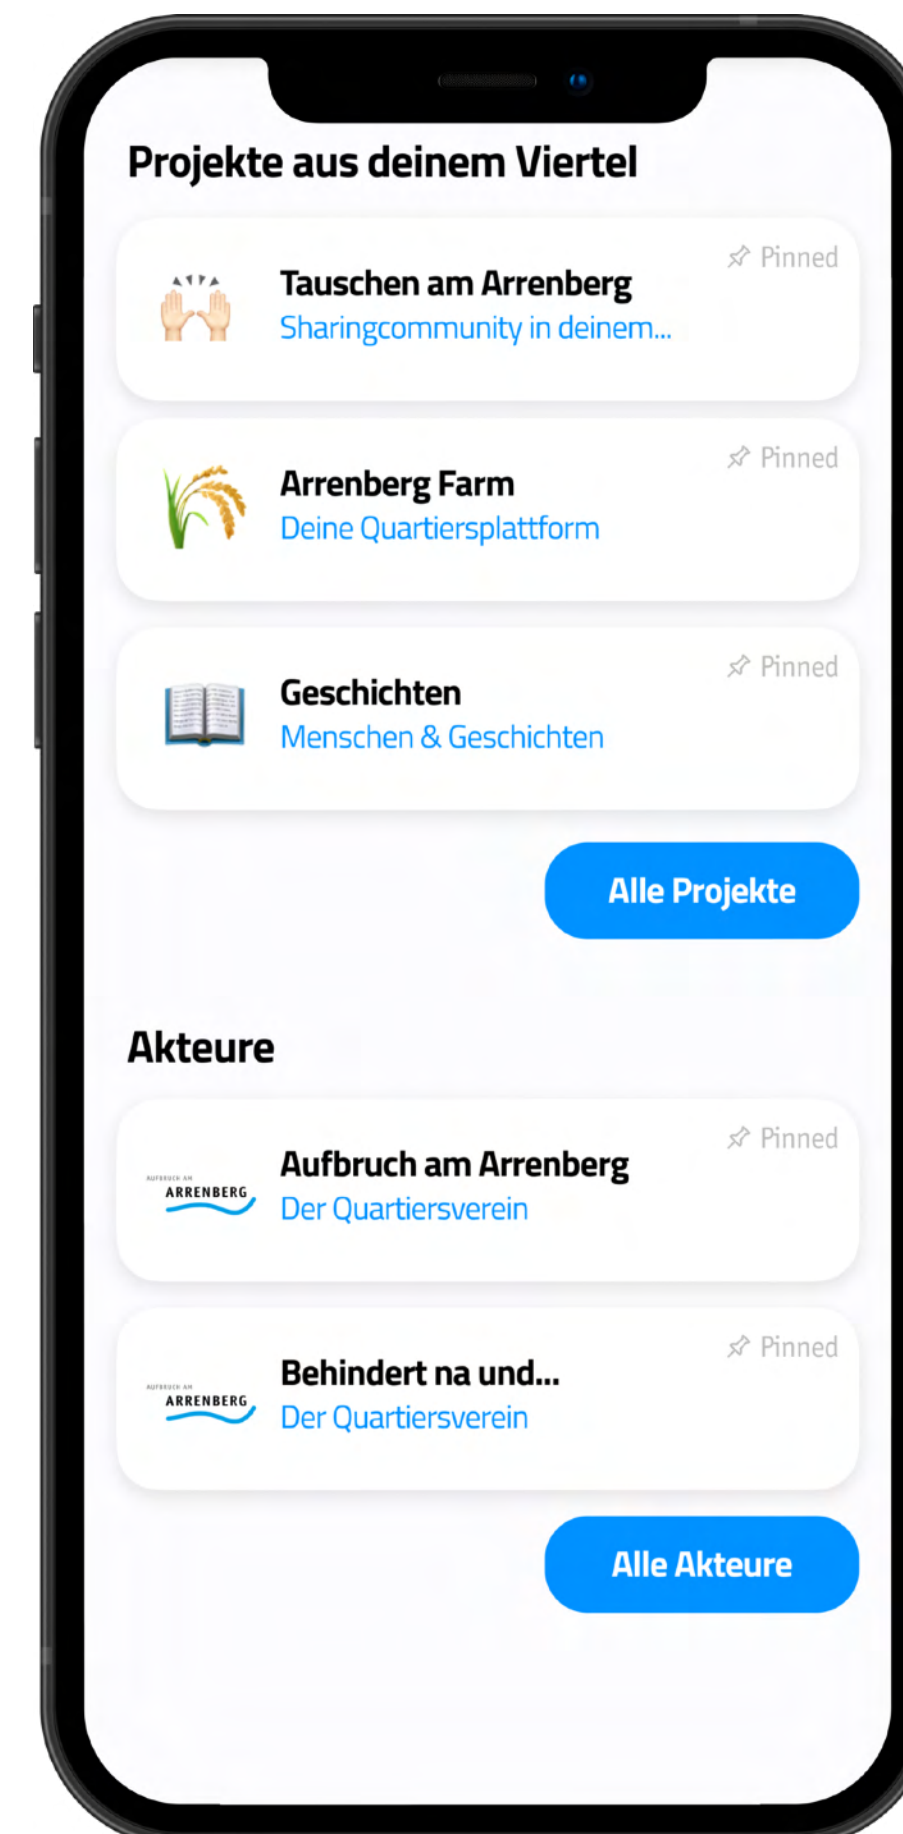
Projekte aus deinem Viertel

Pinned
Tauschen am Arrenberg
Sharingcommunity in deinem...

Pinned
Arrenberg Farm
Deine Quartiersplattform

Pinned
Geschichten
Menschen & Geschichten

Alle Projekte

Akteure

Pinned
AUFBRUCH AM ARRENBERG
Aufbruch am Arrenberg
Der Quartiersverein

Pinned
AUFBRUCH AM ARRENBERG
Behindert na und...
Der Quartiersverein

Alle Akteure